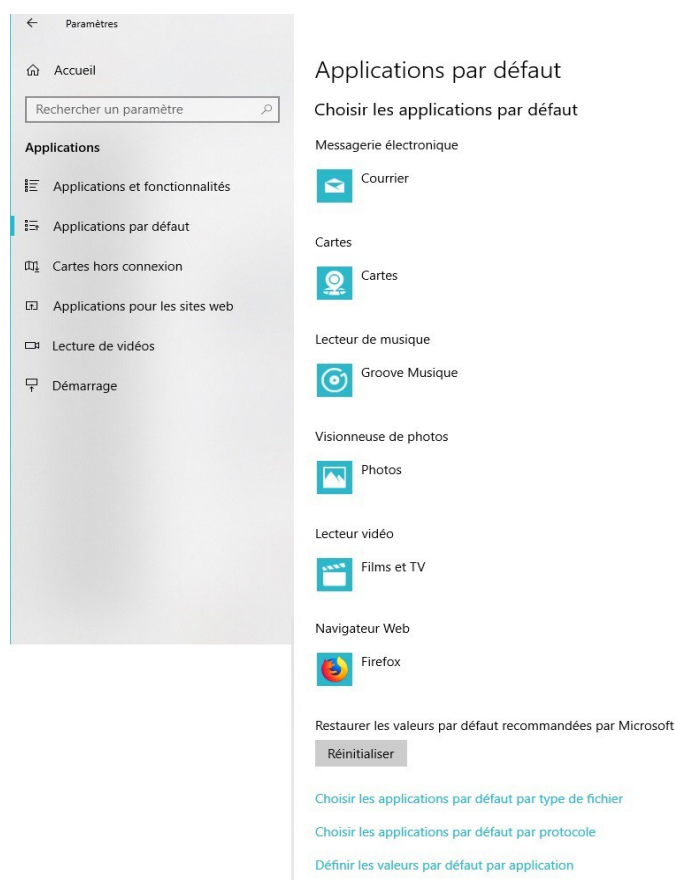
Paramètres

Accueil

Rechercher un paramètre

Applications

Applications et fonctionnalités

Applications par défaut

Cartes hors connexion

Applications pour les sites web

Lecture de vidéos

Démarrage

Applications par défaut

Choisir les applications par défaut

Messagerie électronique

Courrier

Cartes

Cartes

Lecteur de musique

Groove Musique

Visionneuse de photos

Photos

Lecteur vidéo

Films et TV

Navigateur Web

Firefox

Restaurer les valeurs par défaut recommandées par Microsoft

Réinitialiser

Choisir les applications par défaut par type de fichier

Choisir les applications par défaut par protocole

Définir les valeurs par défaut par application